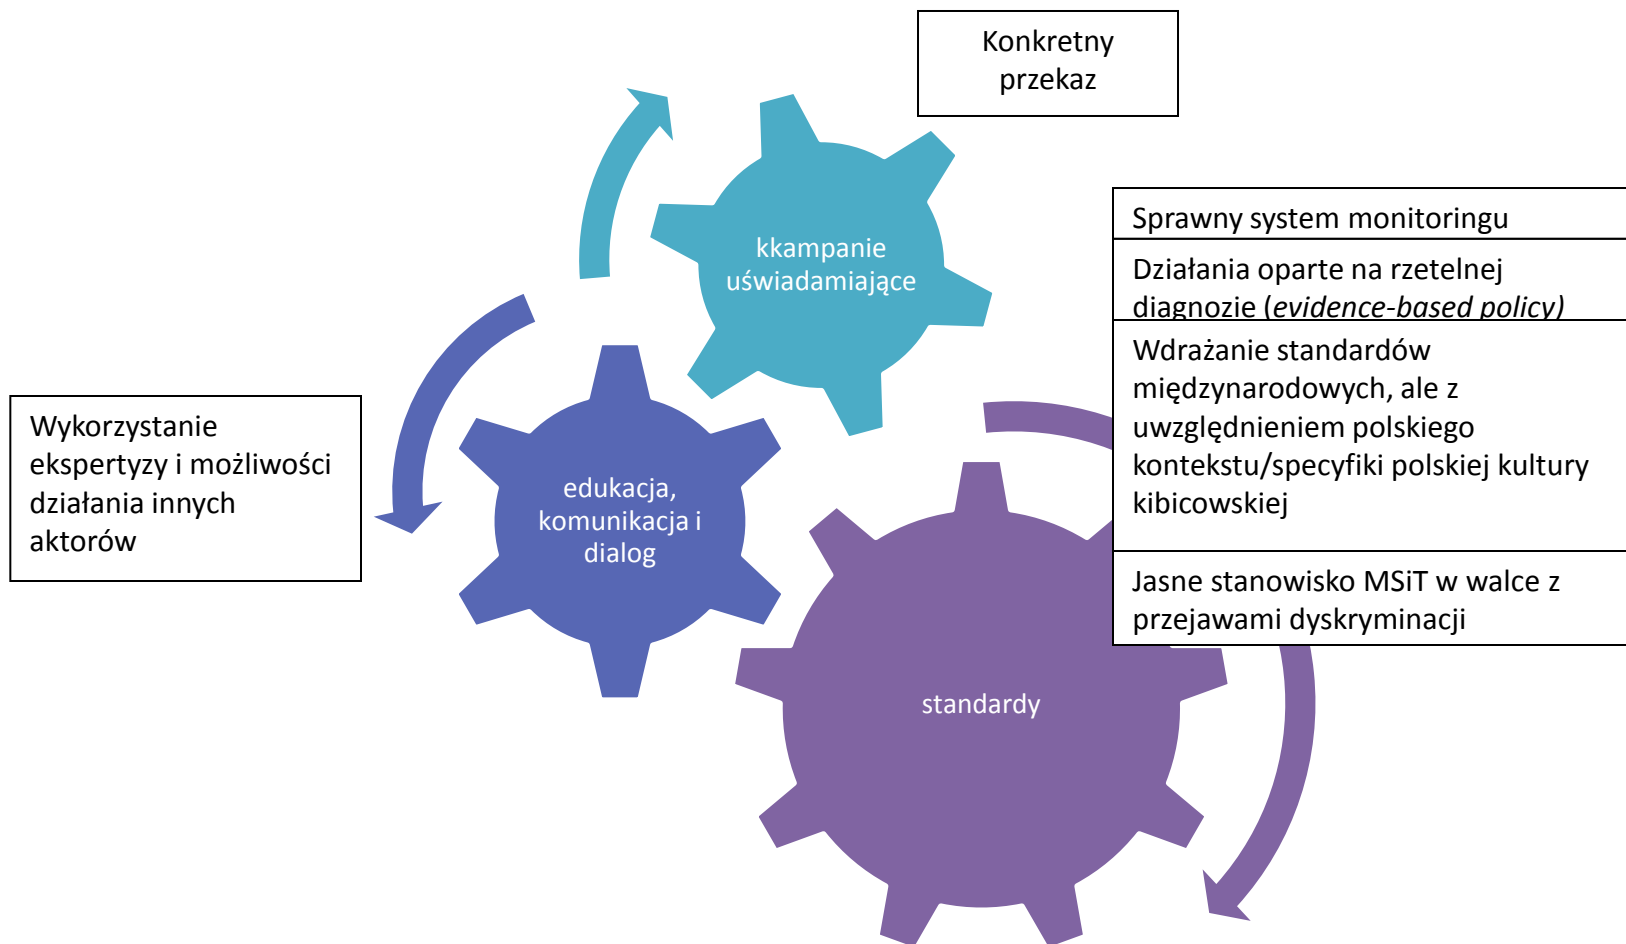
Konkretny przekaz

kkampanie uświadamiające

Sprawny system monitoringu

Działania oparte na rzetelnej diagnozie (*evidence-based policy)*

Wdrażanie standardów międzynarodowych, ale z uwzględnieniem polskiego kontekstu/specyfiki polskiej kultury kibicowskiej

Jasne stanowisko MSiT w walce z przejawami dyskryminacji

Wykorzystanie ekspertyzy i możliwości działania innych aktorów

edukacja, komunikacja i dialog

standardy